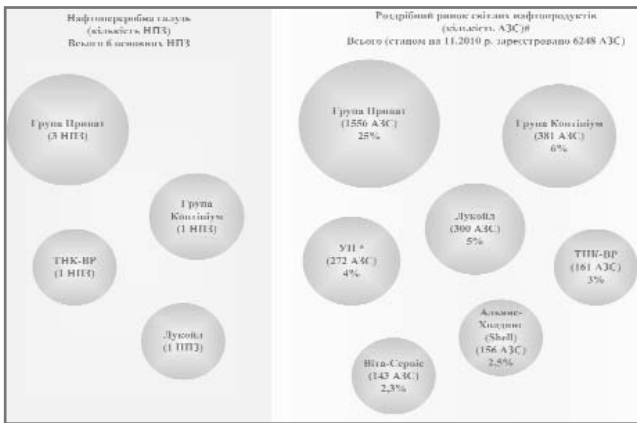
Нафтопереробна галузь
(кількість НПЗ)
Всього 6 основних НПЗ

Група Приват
(3 НПЗ)

Група Континіум
(1 НПЗ)

ТНК-ВР
(1 НПЗ)

Лукойл
(1 НПЗ)

Роздрібний ринок світлих нафтопродуктів
(кількість АЗС)#
Всього (станом на 11.2010 р. зареєстровано 6248 АЗС)

Група Приват
(1556 АЗС)
25%

Група Континіум
(381 АЗС)
6%

Лукойл
(300 АЗС)
5%

УН *
(272 АЗС)
4%

ТНК-ВР
(161 АЗС)
3%

Альянс-Холдинг
(Shell)
(156 АЗС)
2,5%

Віта-Сервіс
(143 АЗС)
2,3%